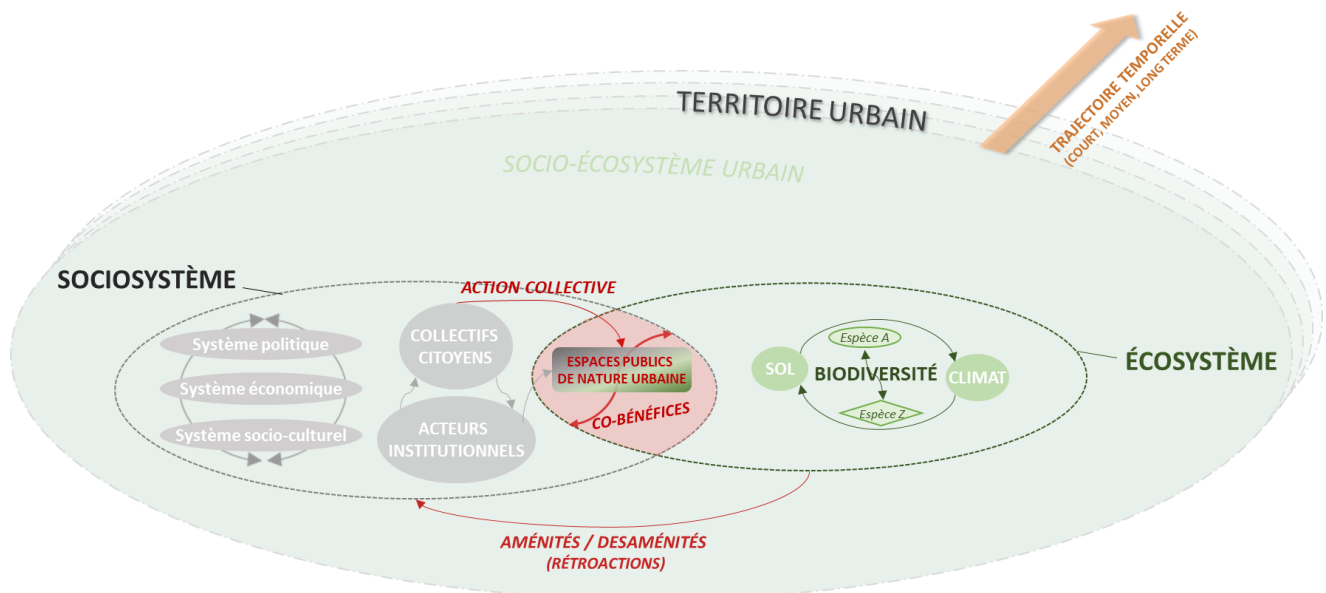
TRAJECTOIRE TEMPORELLE
(COURT, MOYEN, LONG TERME)

TERRITOIRE URBAIN

SOCIO-ÉCOSYSTÈME URBAIN

SOCIOSYSTÈME

ACTION COLLECTIVE

Système politique

Système économique

Système socio-culturel

COLLECTIFS CITOYENS

ACTEURS INSTITUTIONNELS

ESPACES PUBLICS DE NATURE URBAINE

CO-BÉNÉFICES

Espèce A

SOL

BIODIVERSITÉ

CLIMAT

Espèce Z

ÉCOSYSTÈME

AMÉNITÉS / DESAMÉNITÉS
(RÉTROACTIONS)